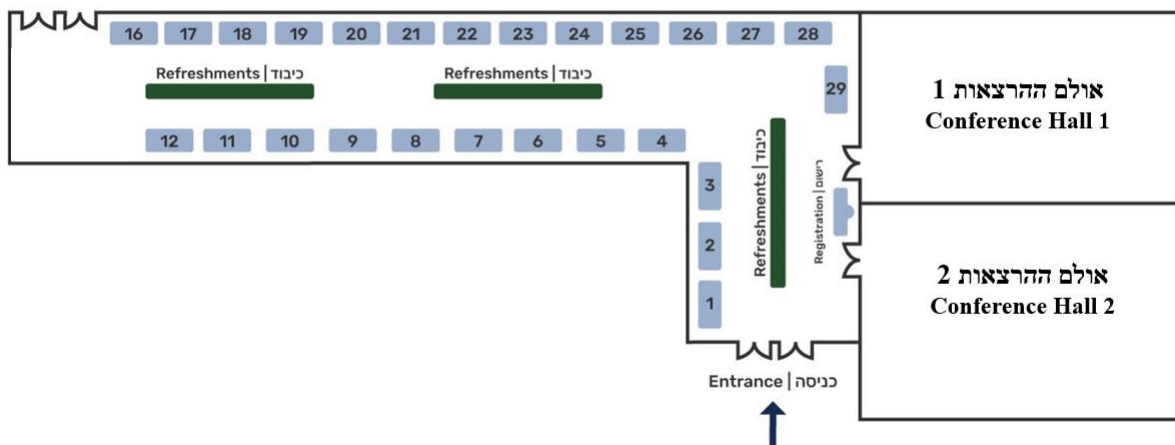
16 17 18 19 20 21 22 23 24 25 26 27 28

Refreshments | כיבוד

Refreshments | כיבוד

29

אולם ההרצאות 1
Conference Hall 1

12 11 10 9 8 7 6 5 4

Refreshments | כיבוד

Registration | רישום

3

2

1

אולם ההרצאות 2
Conference Hall 2

Entrance | כניסה